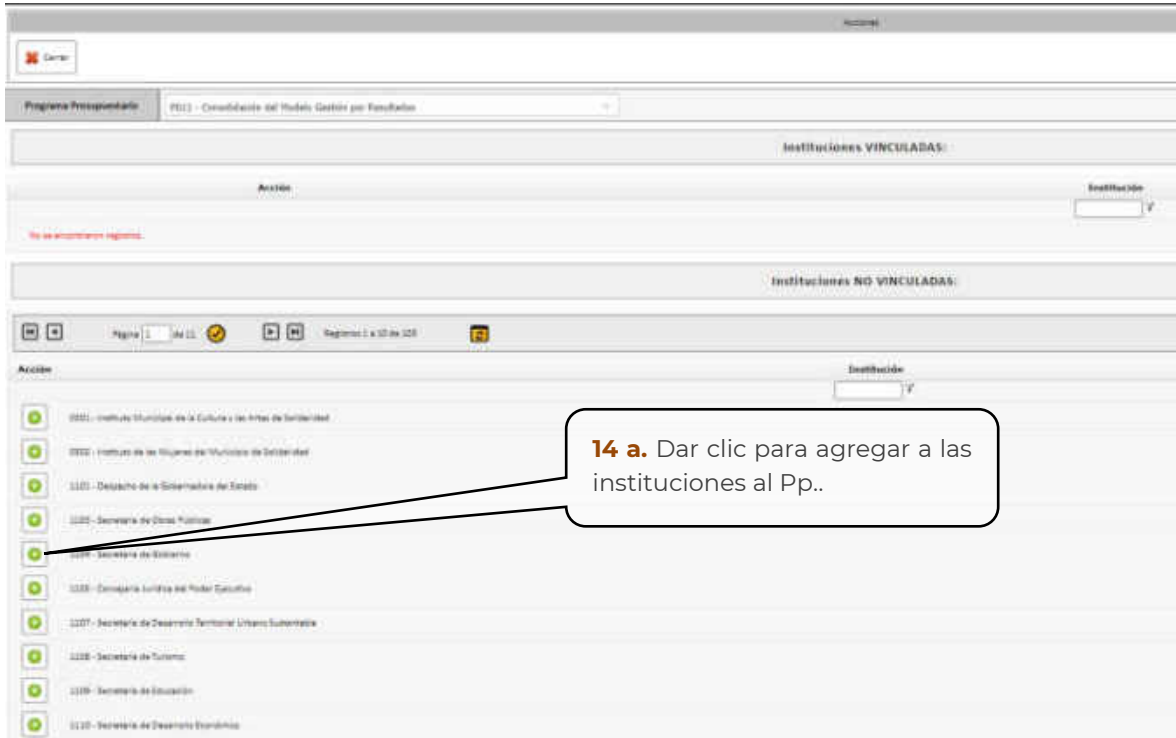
Acciones

Cerrar

Programa Presupuestario | PD11 - Consolidación del Modelo Gestión por Resultados

Instituciones VINCULADAS:

Acción

Institución

No se encontraron registros.

Instituciones NO VINCULADAS:

Página 1 de 11

Registros 1 a 10 de 105

Acción

Institución

0001 - Instituto Municipal de la Cultura y las Artes de Solidaridad

0002 - Instituto de las Mujeres del Municipio de Solidaridad

1101 - Despacho de la Gobernadora del Estado

1103 - Secretaría de Obras Públicas

1104 - Secretaría de Gobierno

1105 - Consejería Jurídica del Poder Ejecutivo

1107 - Secretaría de Desarrollo Territorial Urbano Sustentable

1108 - Secretaría de Turismo

1109 - Secretaría de Educación

1110 - Secretaría de Desarrollo Económico

**14 a.** Dar clic para agregar a las instituciones al Pp..